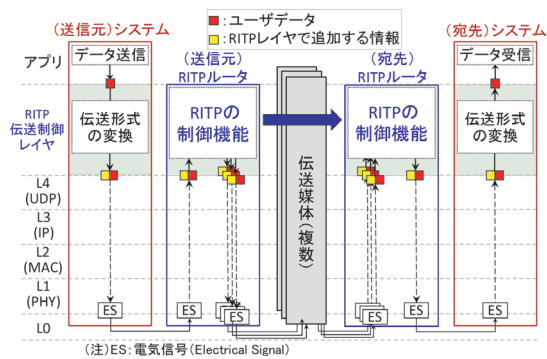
（送信元）システム

：ユーザデータ
：RITPレイヤで追加する情報

（宛先）システム

アプリ
データ送信
データ受信

（送信元）
RITPルータ

（宛先）
RITPルータ

RITP
伝送制御
レイヤ

伝送形式の変換

RITPの制御機能

RITPの制御機能

伝送形式の変換

伝送媒体（複数）

L4
(UDP)
L3
(IP)
L2
(MAC)
L1
(PHY)
L0

ES
ES
ES
ES
ES

（注）ES：電気信号（Electrical Signal）